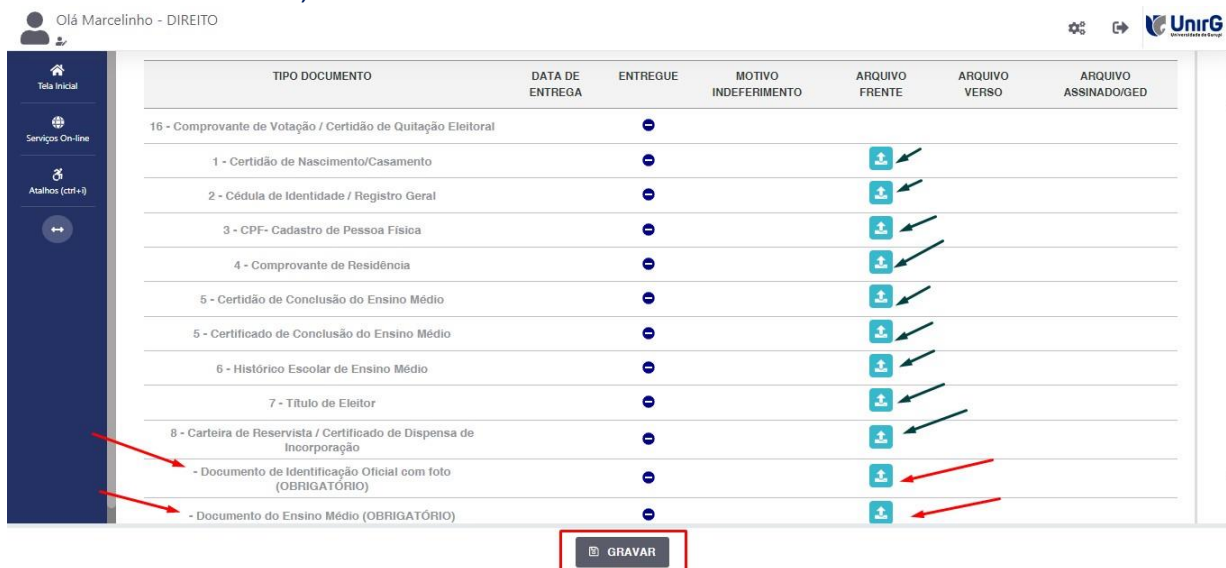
Olá Marcelinho - DIREITO

UnirG
Universidade de Gurupi

Tela Inicial
Serviços On-line
Atalhos (ctrl+i)

| TIPO DOCUMENTO | DATA DE ENTREGA | ENTREGUE | MOTIVO INDEFERIMENTO | ARQUIVO FRENTE | ARQUIVO VERSO | ARQUIVO ASSINADO/GED |
|---|---|---|---|---|---|---|
| 16 - Comprovante de Votação / Certidão de Quitação Eleitoral | | | | | | |
| 1 - Certidão de Nascimento/Casamento | | | | | | |
| 2 - Cédula de Identidade / Registro Geral | | | | | | |
| 3 - CPF- Cadastro de Pessoa Física | | | | | | |
| 4 - Comprovante de Residência | | | | | | |
| 5 - Certidão de Conclusão do Ensino Médio | | | | | | |
| 5 - Certificado de Conclusão do Ensino Médio | | | | | | |
| 6 - Histórico Escolar de Ensino Médio | | | | | | |
| 7 - Título de Eleitor | | | | | | |
| 8 - Carteira de Reservista / Certificado de Dispensa de Incorporação | | | | | | |
| - Documento de Identificação Oficial com foto (OBRIGATÓRIO) | | | | | | |
| - Documento do Ensino Médio (OBRIGATÓRIO) | | | | | | |

GRAVAR